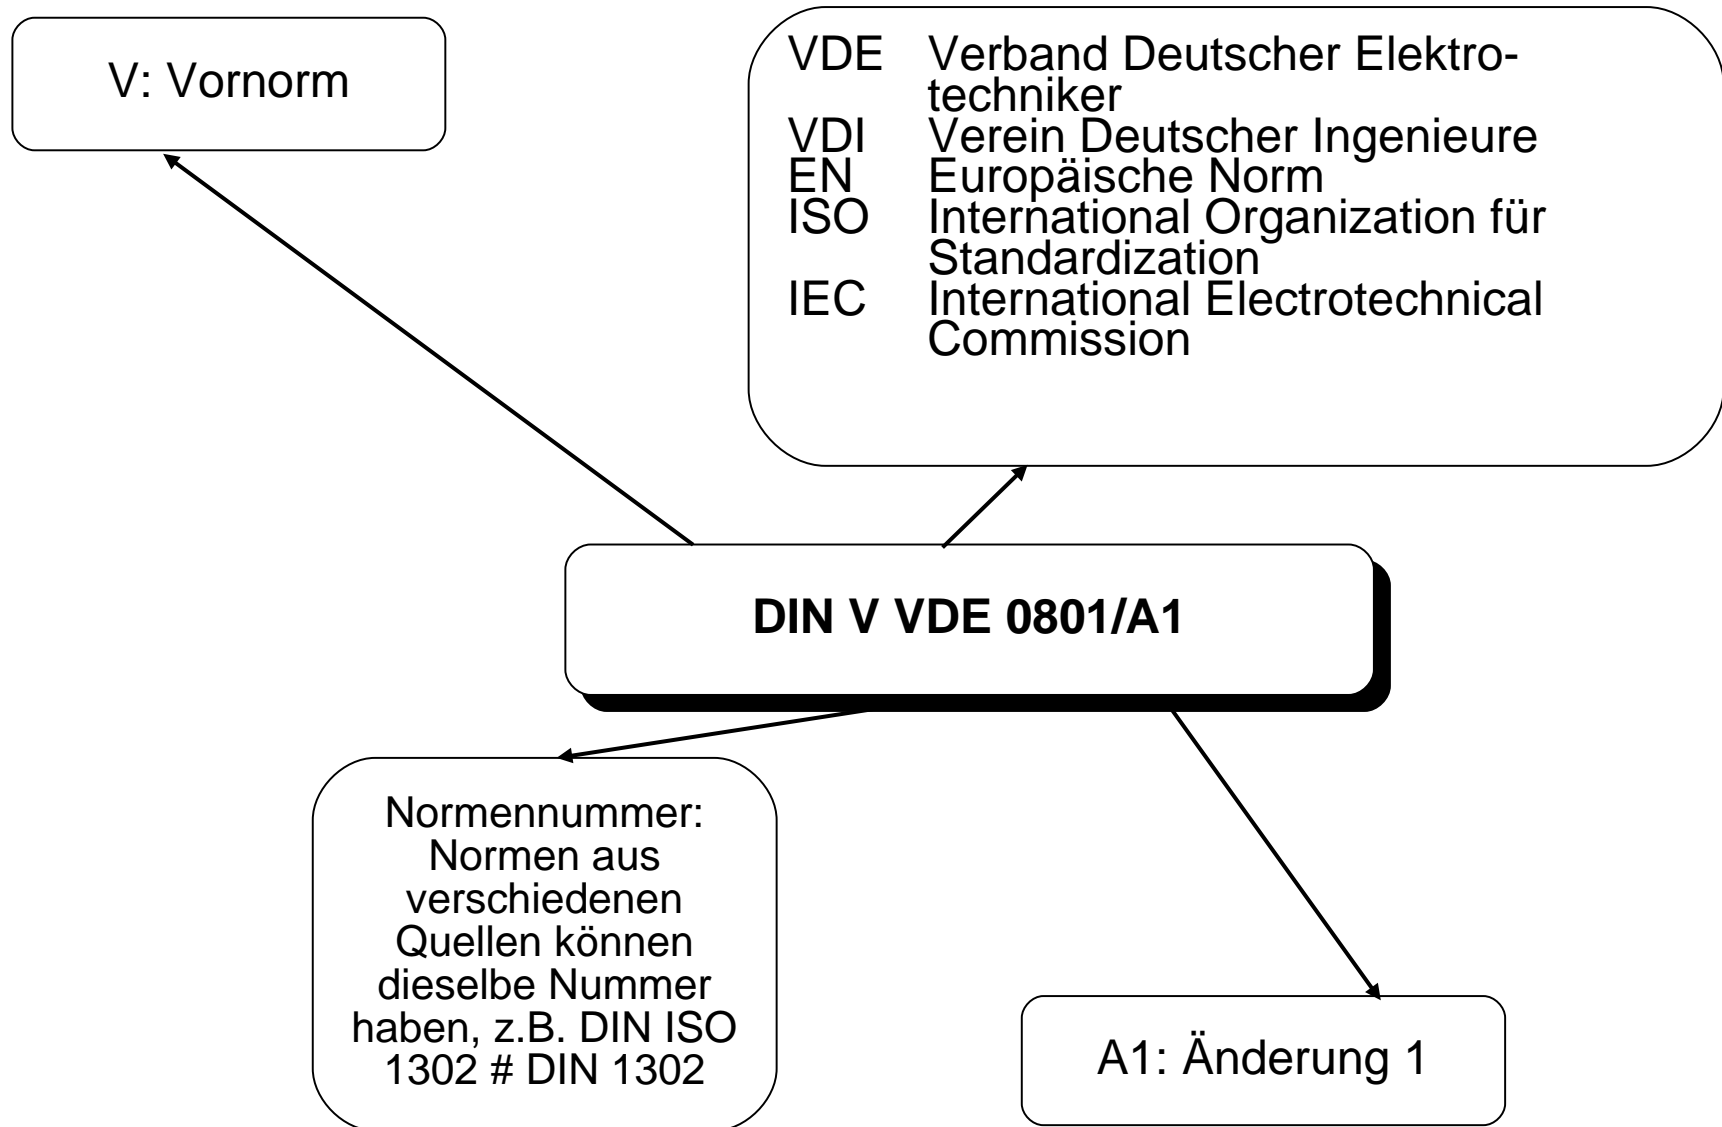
V: Vornorm

VDE Verband Deutscher Elektrotechniker
VDI Verein Deutscher Ingenieure
EN Europäische Norm
ISO International Organization für Standardization
IEC International Electrotechnical Commission

DIN V VDE 0801/A1

Normennummer: Normen aus verschiedenen Quellen können dieselbe Nummer haben, z.B. DIN ISO 1302 # DIN 1302

A1: Änderung 1